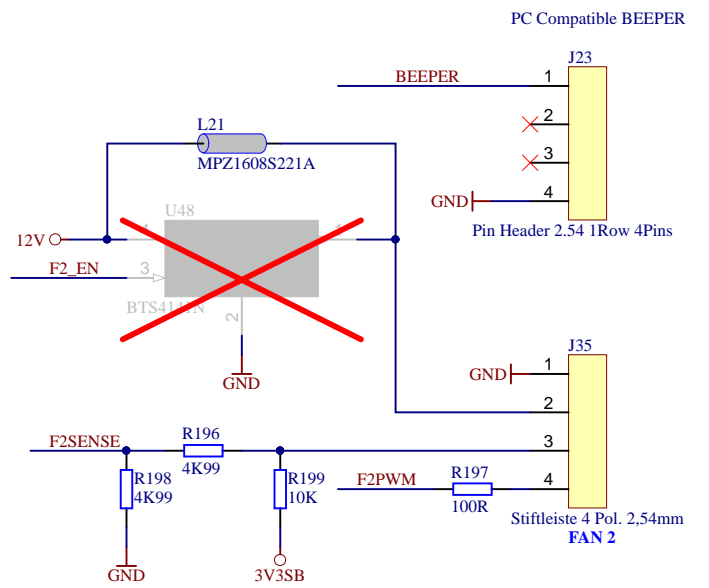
PC Compatible BEEPER

J23
BEEPER
1
2
3
GND
4
Pin Header 2.54 1Row 4Pins

L21
MPZ1608S221A
U48
12V
1
F2_EN
3
BTS41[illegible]N
2
GND

J35
GND
1
2
F2SENSE
R196
4K99
3
R198
4K99
R199
10K
F2PWM
R197
100R
4
Stiftleiste 4 Pol. 2,54mm
FAN 2
GND
3V3SB